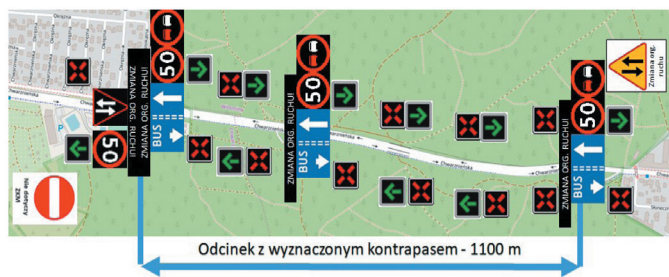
ZMIANA ORG. RUCHU

ZMIANA ORG. RUCHU

50

50

BUS

ZMIANA ORG. RUCHU

50

BUS

ZMIANA ORG. RUCHU

50

BUS

Zmiana org. ruchu

Nie dotyczy ZKM

Okrzei

Chwarznieńska

Odcinek z wyznaczonym kontrapasem - 1100 m